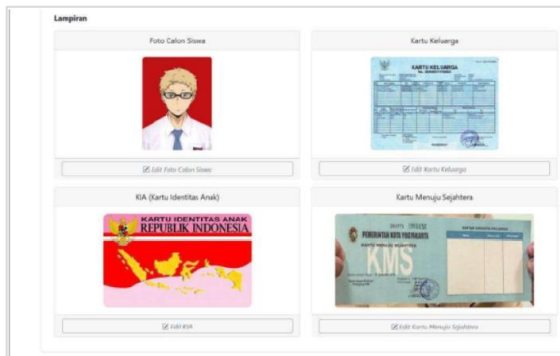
Lampiran

Foto Calon Siswa

Edit Foto Calon Siswa

Kartu Keluarga

KARTU KELUARGA

Edit Kartu Keluarga

KIA (Kartu Identitas Anak)

KARTU IDENTITAS ANAK
REPUBLIK INDONESIA

Edit KIA

Kartu Menuju Sejahtera

PEMERINTAH KOTA YOGYAKARTA

KARTU MENUJU SEJAHTERA

KMS

Edit Kartu Menuju Sejahtera